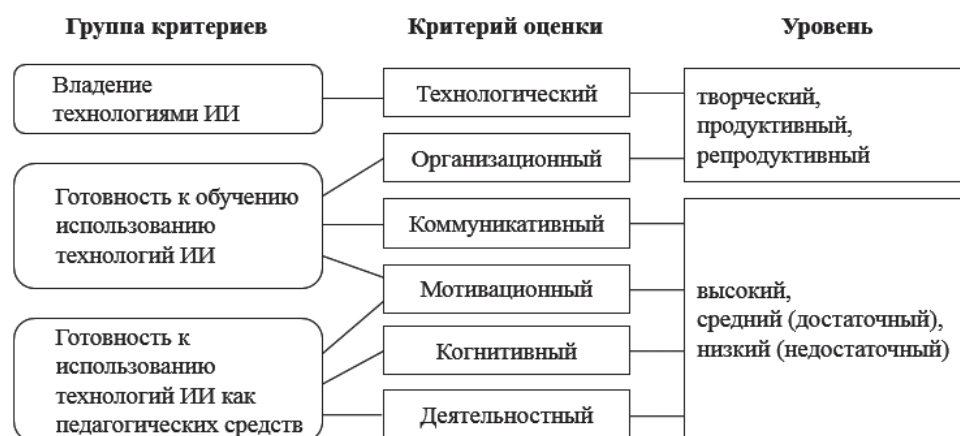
Группа критериев

Владение технологиями ИИ

Готовность к обучению использованию технологий ИИ

Готовность к использованию технологий ИИ как педагогических средств

Критерий оценки

Технологический

Организационный

Коммуникативный

Мотивационный

Когнитивный

Деятельностный

Уровень

творческий, продуктивный, репродуктивный

высокий, средний (достаточный), низкий (недостаточный)